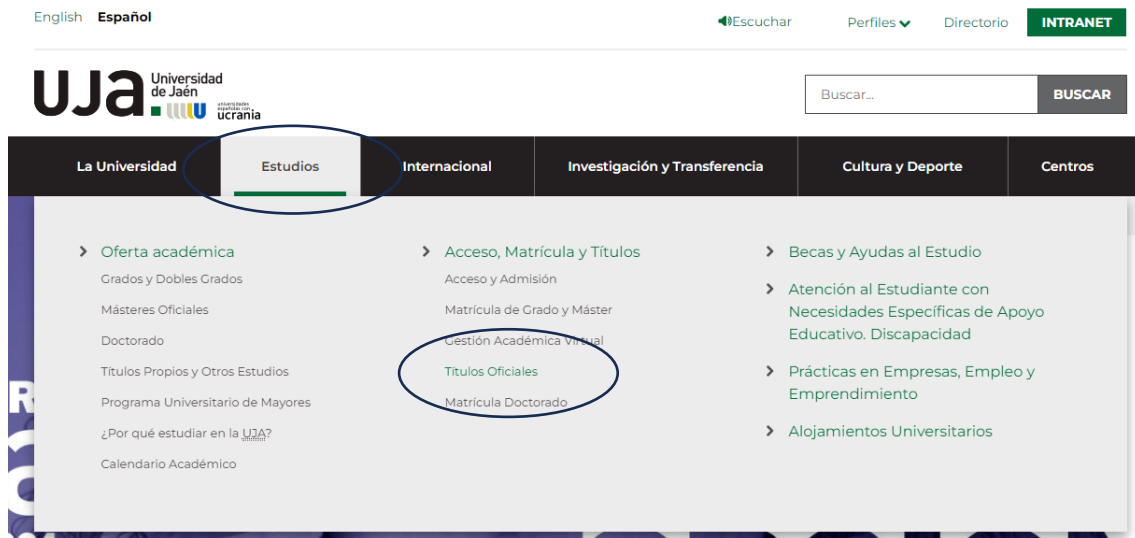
English Español

Escuchar Perfiles Directorio INTRANET

UJa Universidad de Jaén universidades españolas con ucrania

Buscar... BUSCAR

La Universidad Estudios Internacional Investigación y Transferencia Cultura y Deporte Centros

Oferta académica
Grados y Dobles Grados
Másteres Oficiales
Doctorado
Títulos Propios y Otros Estudios
Programa Universitario de Mayores
¿Por qué estudiar en la UJA?
Calendario Académico

Acceso, Matrícula y Títulos
Acceso y Admisión
Matrícula de Grado y Máster
Gestión Académica Virtual
Títulos Oficiales
Matrícula Doctorado

Becas y Ayudas al Estudio

Atención al Estudiante con Necesidades Específicas de Apoyo Educativo. Discapacidad

Prácticas en Empresas, Empleo y Emprendimiento

Alojamientos Universitarios